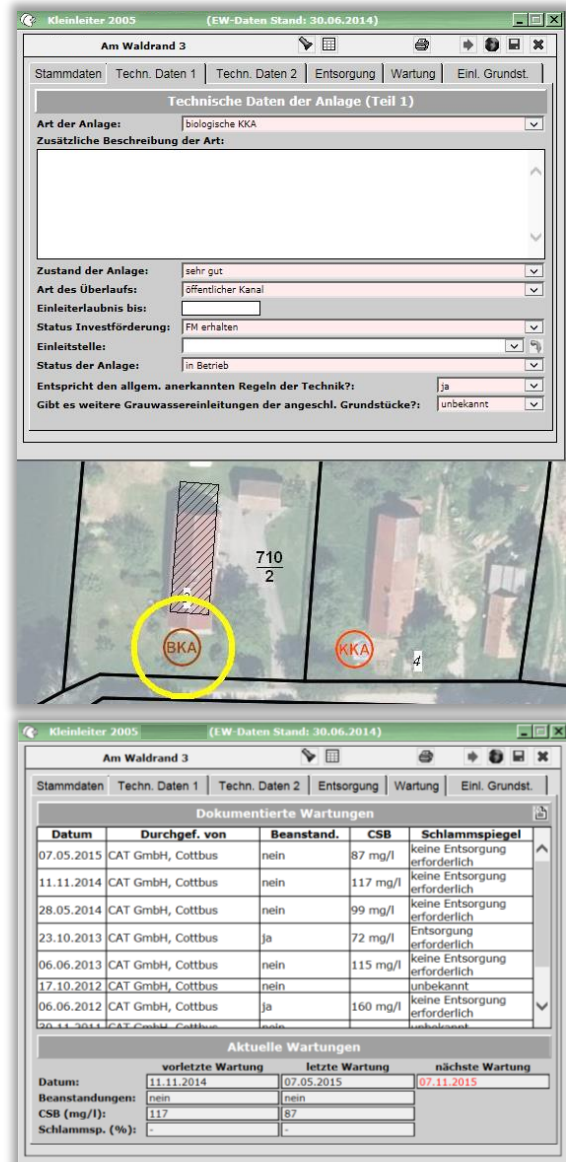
Kleinleiter 2005 (EW-Daten Stand: 30.06.2014)

Am Waldrand 3

Stammdaten | Techn. Daten 1 | Techn. Daten 2 | Entsorgung | Wartung | Einl. Grundst.

Technische Daten der Anlage (Teil 1)

Art der Anlage: biologische KKA
Zusätzliche Beschreibung der Art:

Zustand der Anlage: sehr gut
Art des Überlaufs: öffentlicher Kanal
Einleiterlaubnis bis:
Status Investförderung: FM erhalten
Einleitstelle:
Status der Anlage: in Betrieb
Entspricht den allgem. anerkannten Regeln der Technik?: ja
Gibt es weitere Grauwassereinleitungen der angeschl. Grundstücke?: unbekannt

710
2
BKA
KKA
4

Kleinleiter 2005 (EW-Daten Stand: 30.06.2014)

Am Waldrand 3

Stammdaten | Techn. Daten 1 | Techn. Daten 2 | Entsorgung | Wartung | Einl. Grundst.

Dokumentierte Wartungen

| Datum | Durchgef. von | Beanstand. | CSB | Schlammspiegel |
|---|---|---|---|---|
| 07.05.2015 | CAT GmbH, Cottbus | nein | 87 mg/l | keine Entsorgung erforderlich |
| 11.11.2014 | CAT GmbH, Cottbus | nein | 117 mg/l | keine Entsorgung erforderlich |
| 28.05.2014 | CAT GmbH, Cottbus | nein | 99 mg/l | keine Entsorgung erforderlich |
| 23.10.2013 | CAT GmbH, Cottbus | ja | 72 mg/l | Entsorgung erforderlich |
| 06.06.2013 | CAT GmbH, Cottbus | nein | 115 mg/l | keine Entsorgung erforderlich |
| 17.10.2012 | CAT GmbH, Cottbus | nein | | unbekannt |
| 06.06.2012 | CAT GmbH, Cottbus | ja | 160 mg/l | keine Entsorgung erforderlich |
| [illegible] | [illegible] | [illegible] | | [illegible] |

Aktuelle Wartungen

| | vorletzte Wartung | letzte Wartung | nächste Wartung |
|---|---|---|---|
| Datum: | 11.11.2014 | 07.05.2015 | 07.11.2015 |
| Beanstandungen: | nein | nein | |
| CSB (mg/l): | 117 | 87 | |
| Schlammsp. (%): | - | - | |